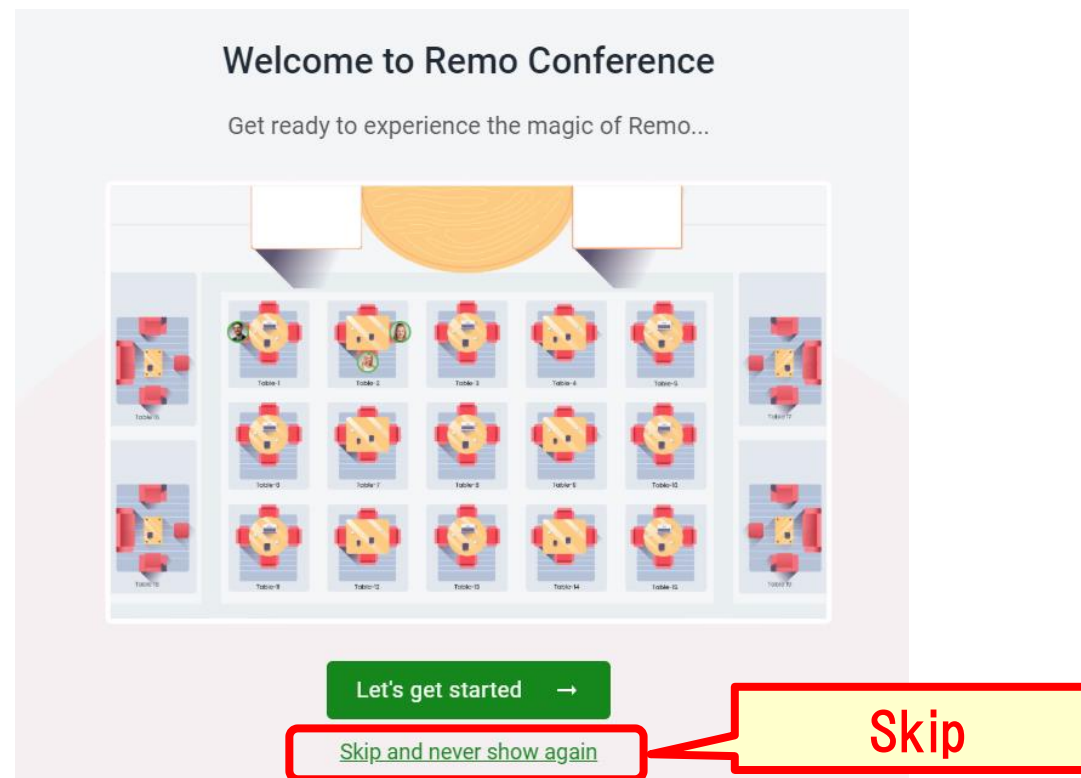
Welcome to Remo Conference

Get ready to experience the magic of Remo...

Table-1 Table-2 Table-3 Table-4 Table-5

Table-6 Table-7 Table-8 Table-9 Table-10

Table-11 Table-12 Table-13 Table-14 Table-15

Table 16 Table 17

Table 18 Table 19

Let's get started →

Skip and never show again

Skip